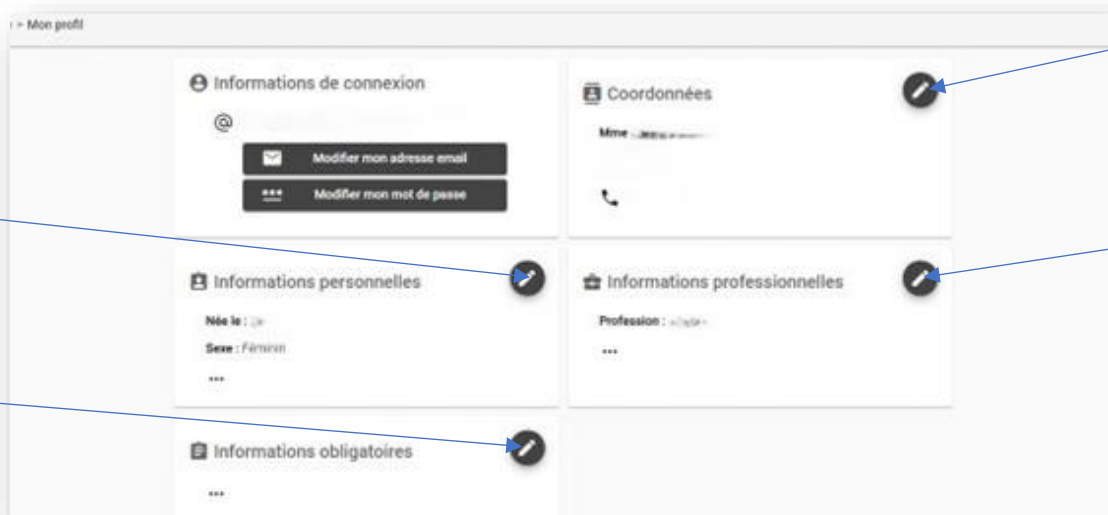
> Mon profil

Informations de connexion

@ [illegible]

Modifier mon adresse email

Modifier mon mot de passe

Coordonnées

Mme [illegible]

Informations personnelles

Née le : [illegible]

Sexe : Féminin

...

Informations professionnelles

Profession : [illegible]

...

Informations obligatoires

...